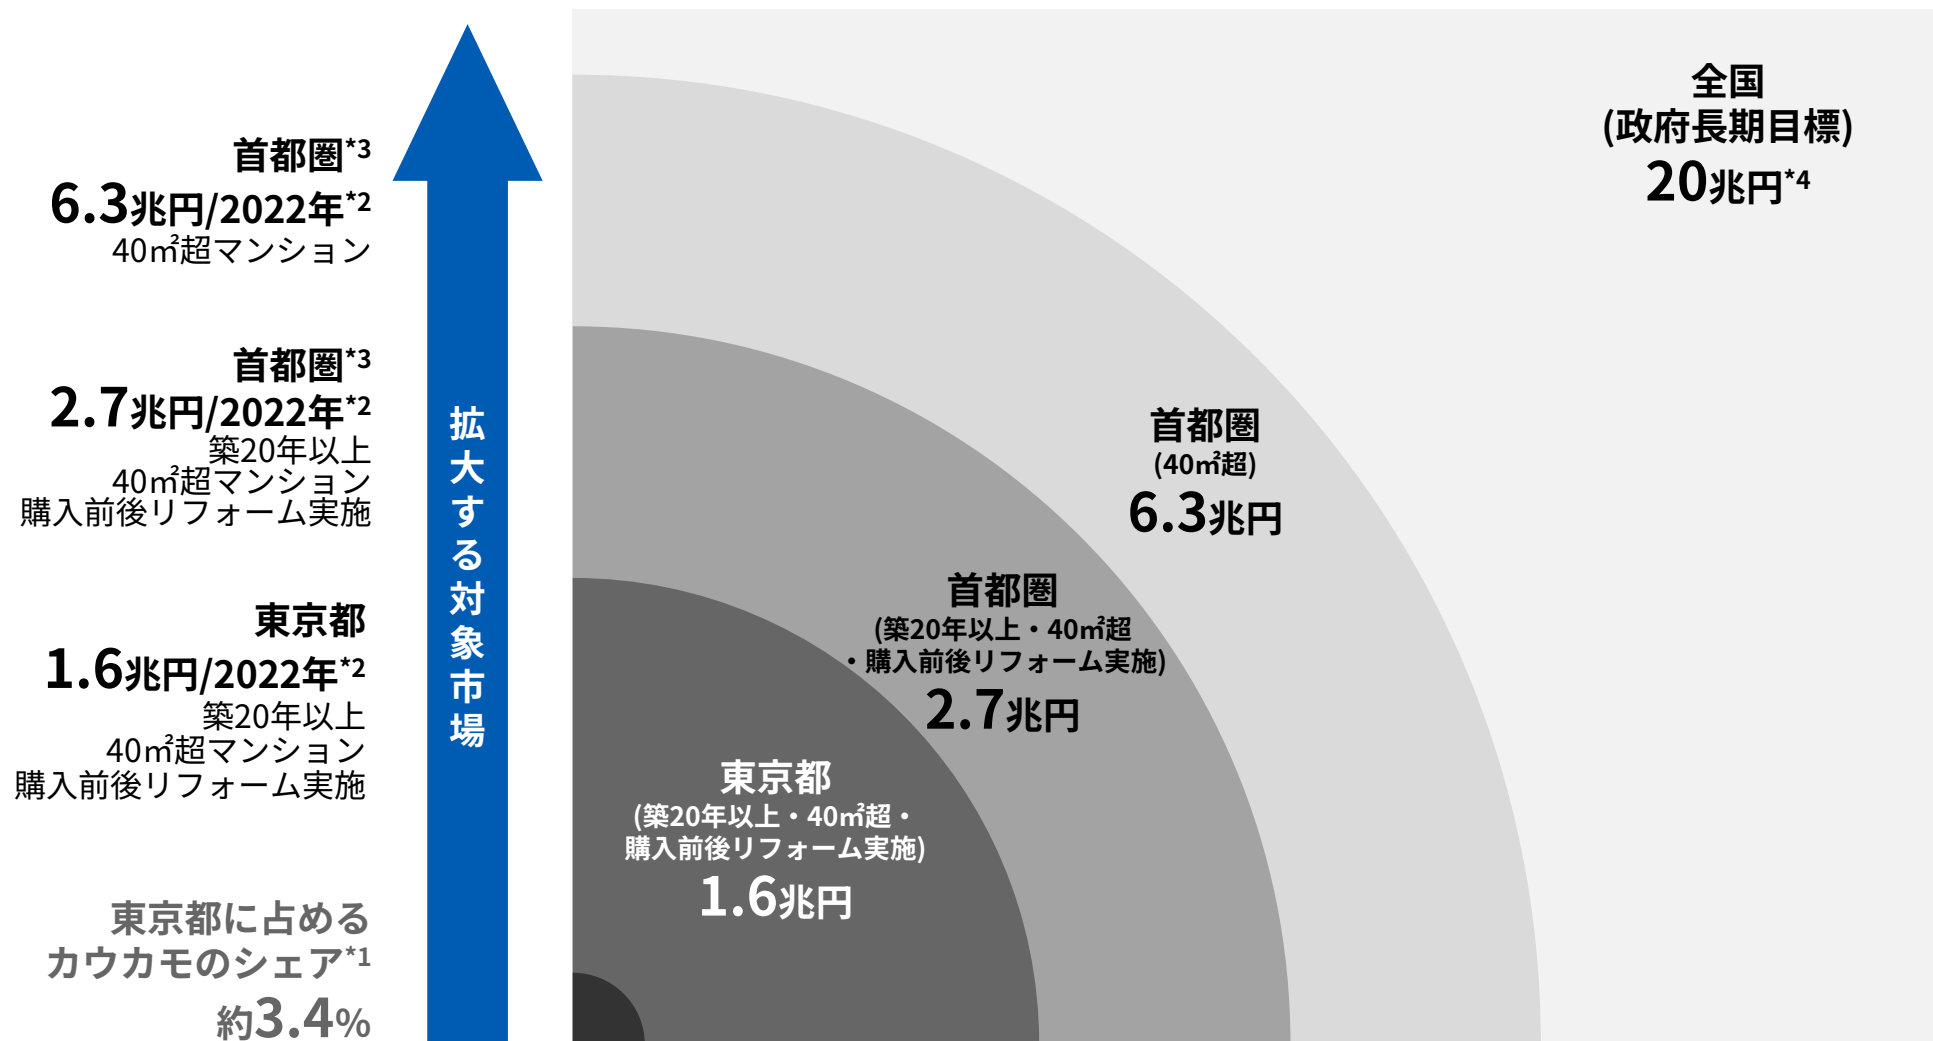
首都圏$^{*3}$
6.3兆円/2022年$^{*2}$
40㎡超マンション

首都圏$^{*3}$
2.7兆円/2022年$^{*2}$
築20年以上
40㎡超マンション
購入前後リフォーム実施

東京都
1.6兆円/2022年$^{*2}$
築20年以上
40㎡超マンション
購入前後リフォーム実施

東京都に占める
カウカモのシェア$^{*1}$
約3.4%

拡大する対象市場

全国
(政府長期目標)
20兆円$^{*4}$

首都圏
(40㎡超)
6.3兆円

首都圏
(築20年以上・40㎡超
・購入前後リフォーム実施)
2.7兆円

東京都
(築20年以上・40㎡超・
購入前後リフォーム実施)
1.6兆円